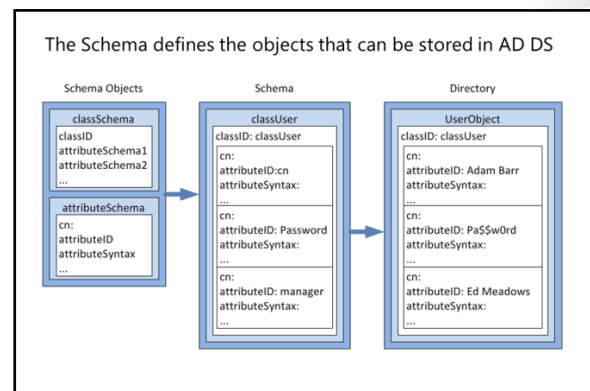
The Schema defines the objects that can be stored in AD DS

Schema Objects

classSchema
classID
attributeSchema1
attributeSchema2
...

attributeSchema
cn:
attributeID
attributeSyntax
...

Schema

classUser
classID: classUser
cn:
attributeID:cn
attributeSyntax:
...
cn:
attributeID: Password
attributeSyntax:
...
cn:
attributeID: manager
attributeSyntax:
...

Directory

UserObject
classID: classUser
cn:
attributeID: Adam Barr
attributeSyntax:
...
cn:
attributeID: Pa$$w0rd
attributeSyntax:
...
cn:
attributeID: Ed Meadows
attributeSyntax:
...